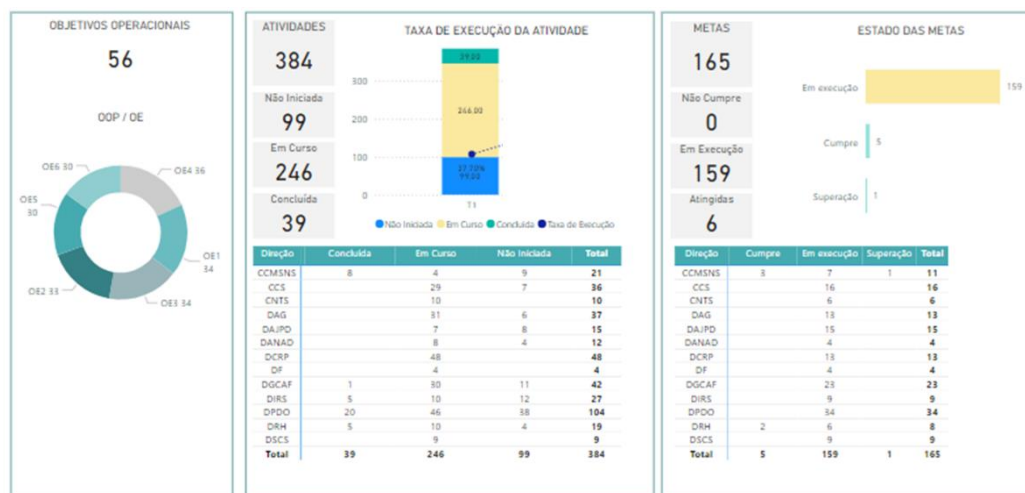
OBJETIVOS OPERACIONAIS

56

OOP / OE

OE6 30
OE4 36
OE5 30
OE1 34
OE2 33
OE3 34

ATIVIDADES
384

Não Iniciada
99

Em Curso
246

Concluída
39

TAXA DE EXECUÇÃO DA ATIVIDADE

300
200
100
0

39.00
266.00
27.70%
99.00

T1

Não Iniciada Em Curso Concluída Taxa de Execução

| Direção | Concluída | Em Curso | Não Iniciada | Total |
|---|---|---|---|---|
| CCMSNS | 8 | 4 | 9 | 21 |
| CCS | | 29 | 7 | 36 |
| CNTS | | 10 | | 10 |
| DAG | | 31 | 6 | 37 |
| DAJPD | | 7 | 8 | 15 |
| DANAD | | 8 | 4 | 12 |
| DCRP | | 48 | | 48 |
| DF | | 4 | | 4 |
| DGCAF | 1 | 30 | 11 | 42 |
| DIRS | 5 | 10 | 12 | 27 |
| DPDO | 20 | 46 | 38 | 104 |
| DRH | 5 | 10 | 4 | 19 |
| DSCS | | 9 | | 9 |
| Total | 39 | 246 | 99 | 384 |

METAS
165

Não Cumpre
0

Em Execução
159

Atingidas
6

ESTADO DAS METAS

Em execução 159
Cumpre 5
Superação 1

| Direção | Cumpre | Em execução | Superação | Total |
|---|---|---|---|---|
| CCMSNS | 3 | 7 | 1 | 11 |
| CCS | | 16 | | 16 |
| CNTS | | 6 | | 6 |
| DAG | | 13 | | 13 |
| DAJPD | | 15 | | 15 |
| DANAD | | 4 | | 4 |
| DCRP | | 13 | | 13 |
| DF | | 4 | | 4 |
| DGCAF | | 23 | | 23 |
| DIRS | | 9 | | 9 |
| DPDO | | 34 | | 34 |
| DRH | 2 | 6 | | 8 |
| DSCS | | 9 | | 9 |
| Total | 5 | 159 | 1 | 165 |